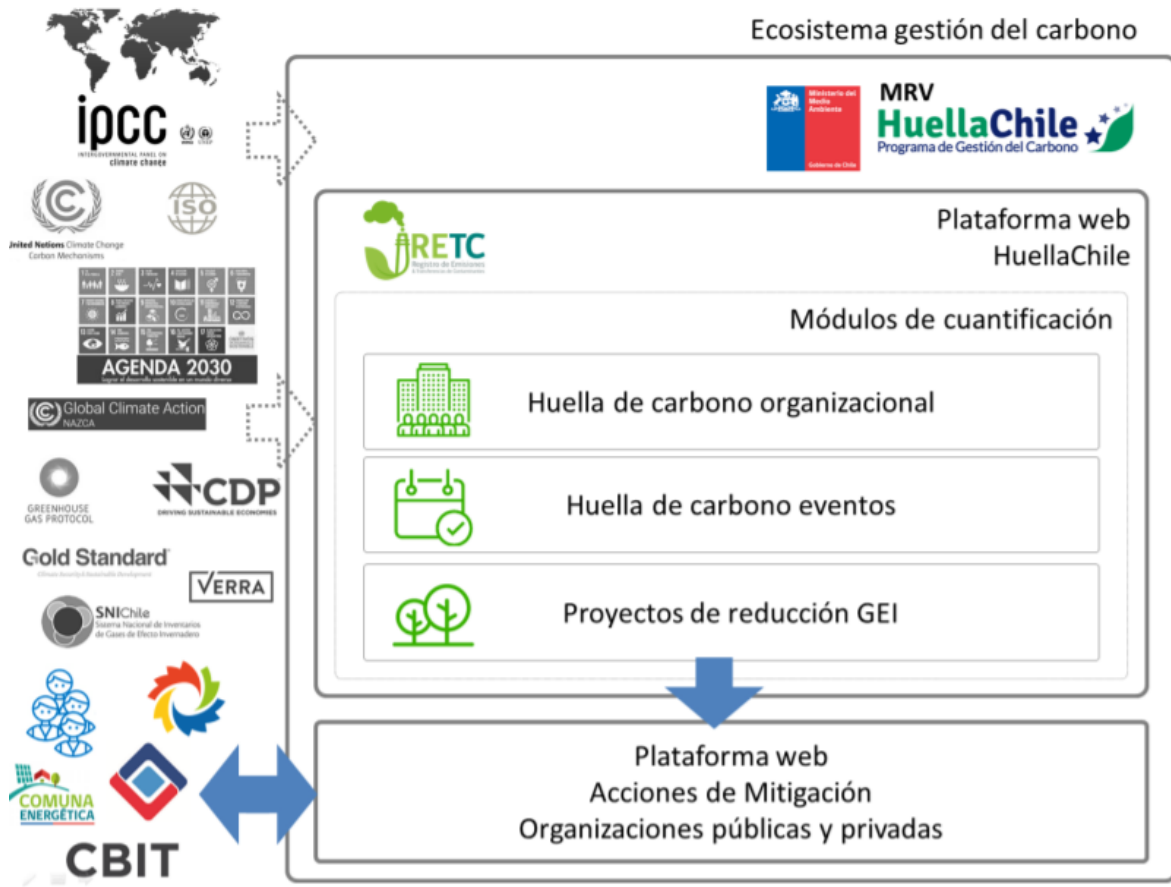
Ecosistema gestión del carbono

ipcc
INTERGOVERNMENTAL PANEL ON climate change

United Nations Climate Change
Carbon Mechanisms

ISO

AGENDA 2030

Global Climate Action
NAZCA

GREENHOUSE GAS PROTOCOL

CDP
DRIVING SUSTAINABLE ECONOMIES

Gold Standard

VERRA

SNIChile
Sistema Nacional de Inventarios de Gases de Efecto Invernadero

COMUNA ENERGÉTICA

CBIT

Ministerio del Medio Ambiente
Gobierno de Chile

MRV
HuellaChile
Programa de Gestión del Carbono

RETC
Registro de Emisiones y Transferencia de Contaminantes

Plataforma web
HuellaChile

Módulos de cuantificación

Huella de carbono organizacional

Huella de carbono eventos

Proyectos de reducción GEI

Plataforma web
Acciones de Mitigación
Organizaciones públicas y privadas